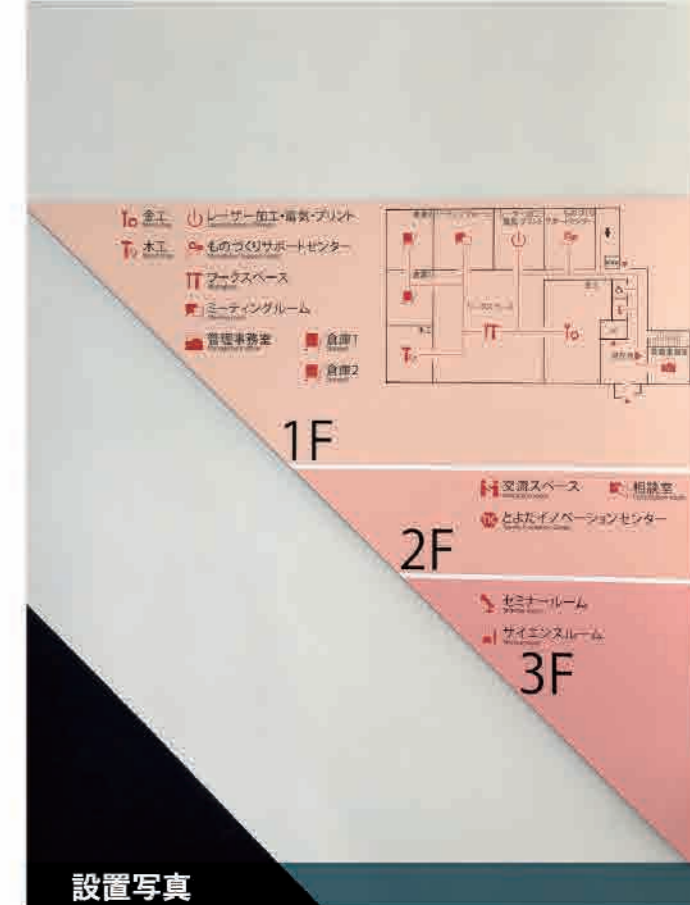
金工

木工

レーザー加工・電気・プリント

ものづくりサポートセンター

ワークスペース

ミーティングルーム

管理事務室

倉庫1

倉庫2

1F

交流スペース

相談室

とよたイノベーションセンター

2F

セミナールーム

サイエンスルーム

3F

設置写真